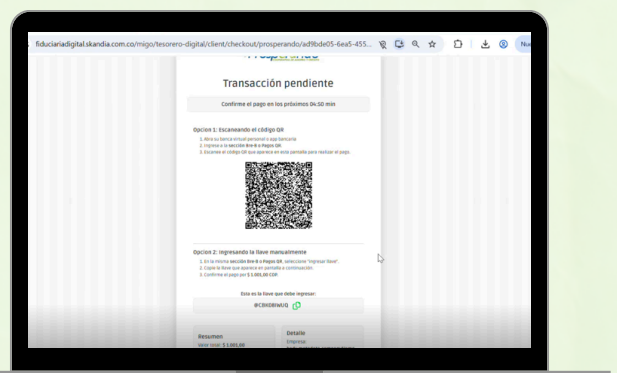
fiduciariadigital.skandia.com.co/migo/tesorero-digital/client/checkout/prosperando/ad9bde05-6ea5-455...

Nu

Transacción pendiente

Confirme el pago en los próximos 04:50 min

Opcion 1: Escaneando el código QR

1. Abra su banca virtual personal o app bancaria
2. Ingrese a la sección Bre-B o Pagos QR
3. Escanee el código QR que aparece en esta pantalla para realizar el pago.

Opcion 2: Ingresando la llave manualmente

1. En la misma sección Bre-B o Pagos QR, seleccione "Ingresar llave".
2. Copie la llave que aparece en pantalla a continuación.
3. Confirme el pago por $ 1.001,00 COP.

Esta es la llave que debe ingresar:

@CBX0BWUQ

Resumen

Valor total: $ 1.001,00

Detalle

Empresa

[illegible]